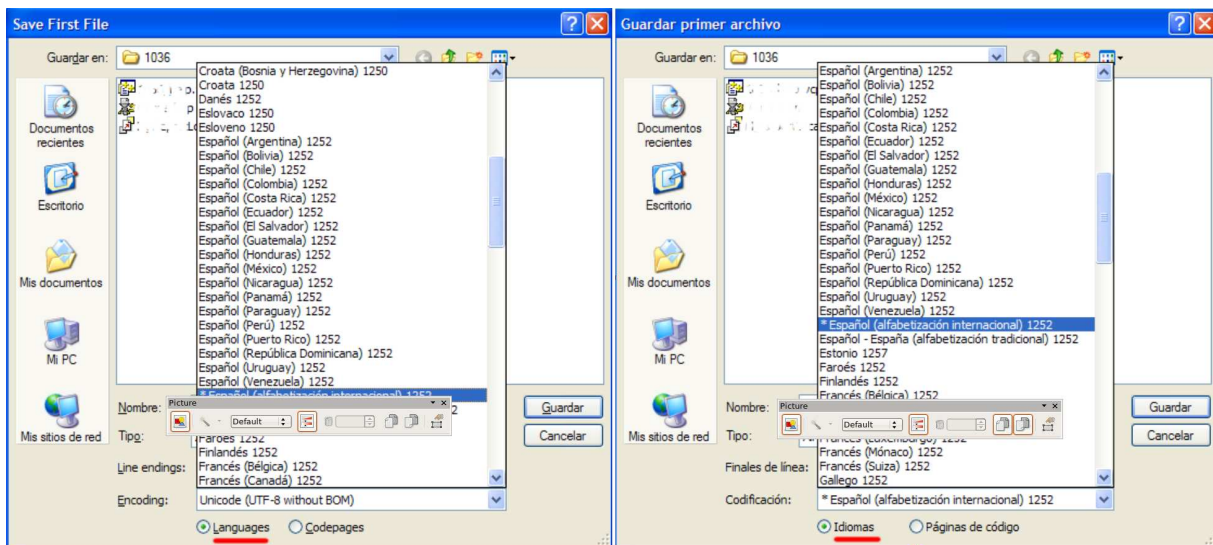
Save First File

Guardar en: 1036

Croata (Bosnia y Herzegovina) 1250
Croata 1250
Danés 1252
Eslovaco 1250
Esloveno 1250
Español (Argentina) 1252
Español (Bolivia) 1252
Español (Chile) 1252
Español (Colombia) 1252
Español (Costa Rica) 1252
Español (Ecuador) 1252
Español (El Salvador) 1252
Español (Guatemala) 1252
Español (Honduras) 1252
Español (México) 1252
Español (Nicaragua) 1252
Español (Panamá) 1252
Español (Paraguay) 1252
Español (Perú) 1252
Español (Puerto Rico) 1252
Español (República Dominicana) 1252
Español (Uruguay) 1252
Español (Venezuela) 1252
* Español (alfabetización internacional) 1252
Faroés 1252
Finlandés 1252
Francés (Bélgica) 1252
Francés (Canadá) 1252

Documentos recientes
Escritorio
Mis documentos
Mi PC
Mis sitios de red

Nombre:
Tipo:
Line endings:
Encoding: Unicode (UTF-8 without BOM)

Picture
Default

Guardar
Cancelar

Languages
Codepages

Guardar primer archivo

Guardar en: 1036

Español (Argentina) 1252
Español (Bolivia) 1252
Español (Chile) 1252
Español (Colombia) 1252
Español (Costa Rica) 1252
Español (Ecuador) 1252
Español (El Salvador) 1252
Español (Guatemala) 1252
Español (Honduras) 1252
Español (México) 1252
Español (Nicaragua) 1252
Español (Panamá) 1252
Español (Paraguay) 1252
Español (Perú) 1252
Español (Puerto Rico) 1252
Español (República Dominicana) 1252
Español (Uruguay) 1252
Español (Venezuela) 1252
* Español (alfabetización internacional) 1252
Español - España (alfabetización tradicional) 1252
Estonio 1257
Faroés 1252
Finlandés 1252
Francés (Bélgica) 1252
Francés (Luxemburgo) 1252
Francés (Mónaco) 1252
Francés (Suiza) 1252
Gallego 1252

Documentos recientes
Escritorio
Mis documentos
Mi PC
Mis sitios de red

Nombre:
Tipo:
Finales de línea:
Codificación: * Español (alfabetización internacional) 1252

Picture
Default

Guardar
Cancelar

Idiomas
Páginas de código